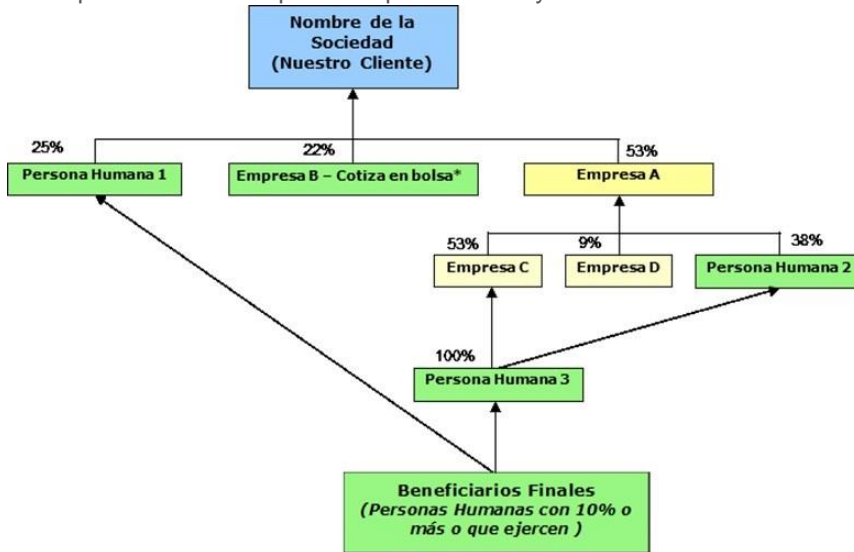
Nombre de la Sociedad (Nuestro Cliente)

25%
Persona Humana 1

22%
Empresa B – Cotiza en bolsa*

53%
Empresa A

53%
Empresa C

9%
Empresa D

38%
Persona Humana 2

100%
Persona Humana 3

Beneficiarios Finales
(Personas Humanas con 10% o más o que ejercen )